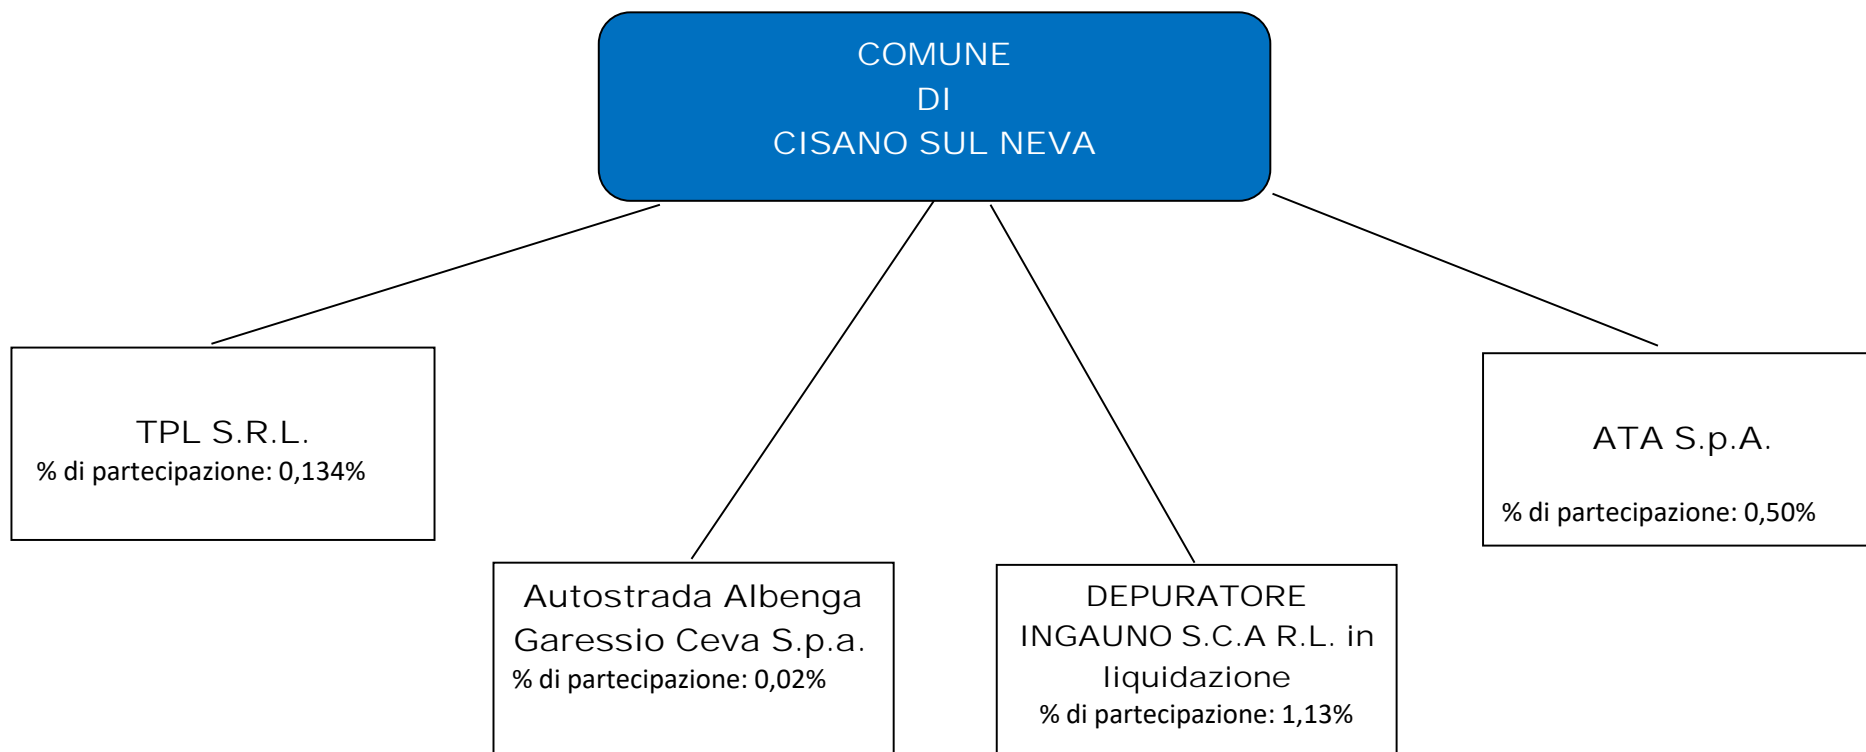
COMUNE
DI
CISANO SUL NEVA

TPL S.R.L.
% di partecipazione: 0,134%

Autostrada Albenga Garessio Ceva S.p.a.
% di partecipazione: 0,02%

DEPURATORE INGAUNO S.C.A R.L. in liquidazione
% di partecipazione: 1,13%

ATA S.p.A.
% di partecipazione: 0,50%